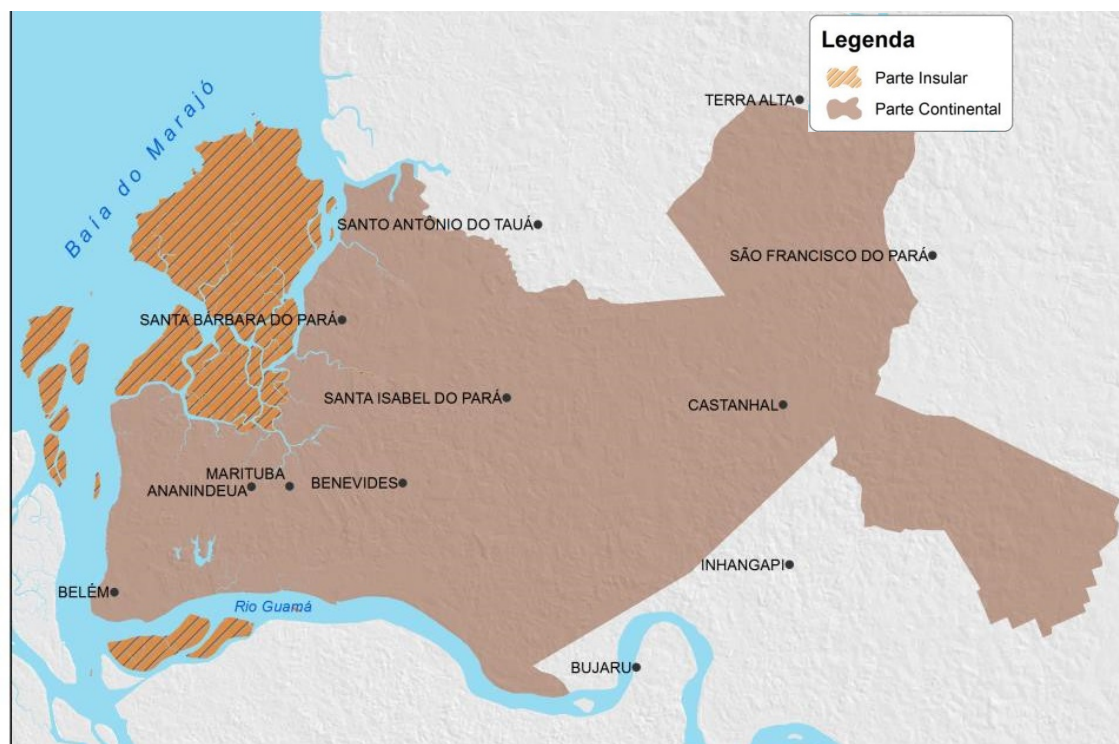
Legenda
Parte Insular
Parte Continental

Baía do Marajó

TERRA ALTA
SANTO ANTÔNIO DO TAUÁ
SÃO FRANCISCO DO PARÁ
SANTA BÁRBARA DO PARÁ
SANTA ISABEL DO PARÁ
CASTANHAL
MARITUBA
ANANINDEUA
BENEVIDES
INHANGAPI
BELÉM
Rio Guamá
BUJARU